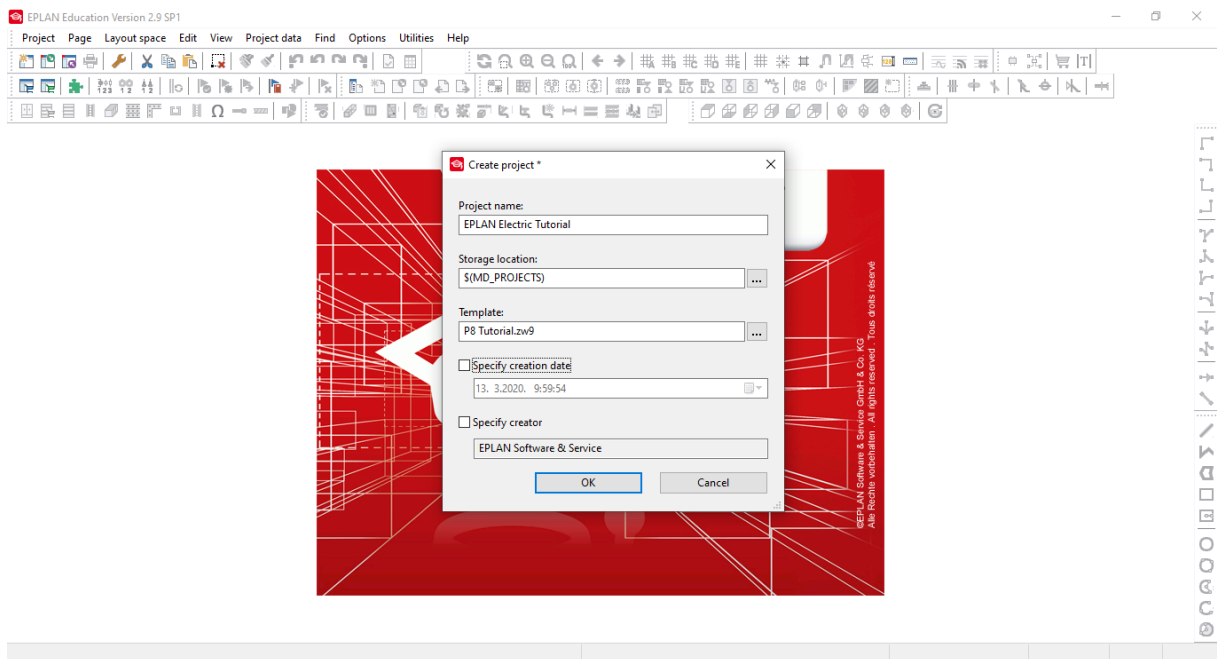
EPLAN Education Version 2.9 SP1

Project Page Layout space Edit View Project data Find Options Utilities Help

Create project *

Project name:
EPLAN Electric Tutorial

Storage location:
$(MD_PROJECTS)

Template:
P8 Tutorial.zw9

Specify creation date
13. 3.2020. 9:59:54

Specify creator
EPLAN Software & Service

OK Cancel

©EPLAN Software & Service GmbH & Co. KG
Alle Rechte vorbehalten . All rights reserved . Tous droits réservé